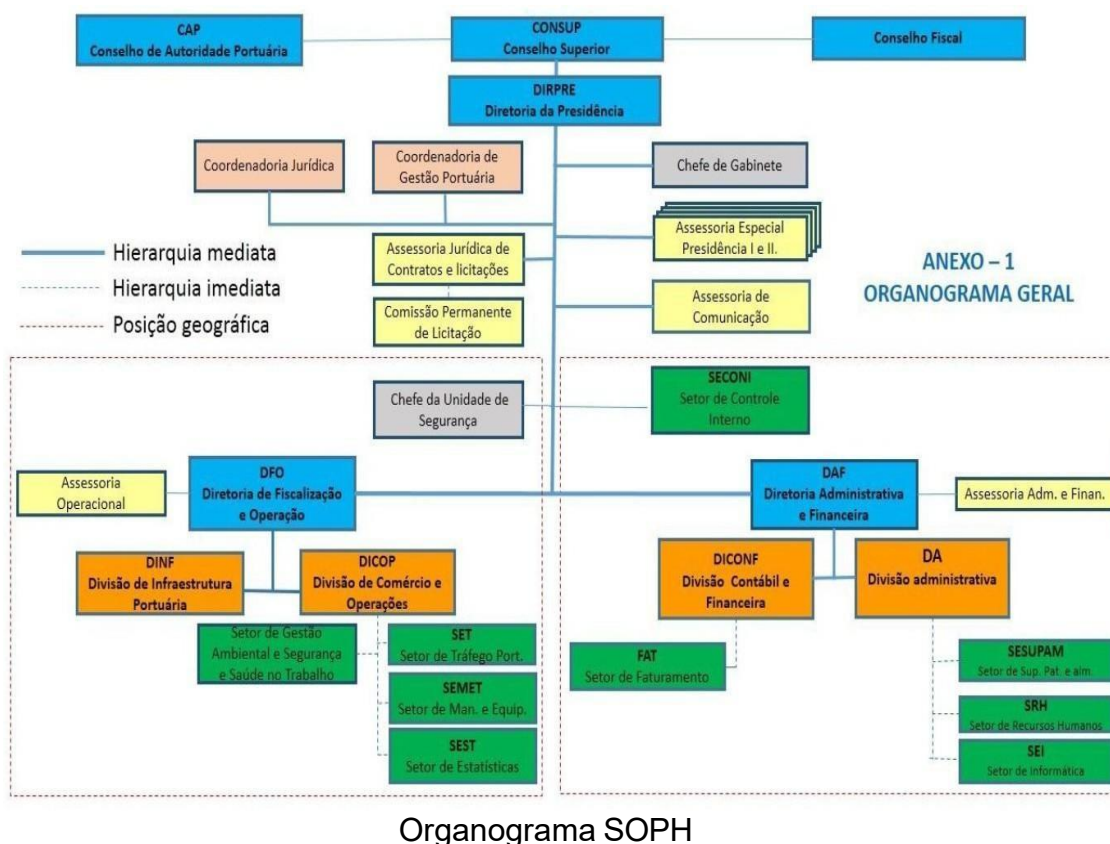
CAP
Conselho de Autoridade Portuária

CONSUP
Conselho Superior

Conselho Fiscal

DIRPRE
Diretoria da Presidência

Coordenadoria Jurídica

Coordenadoria de Gestão Portuária

Chefe de Gabinete

Assessoria Especial Presidência I e II.

Hierarquia mediata
Hierarquia imediata
Posição geográfica

Assessoria Jurídica de Contratos e licitações

Comissão Permanente de Licitação

ANEXO – 1
ORGANOGRAMA GERAL

Assessoria de Comunicação

Chefe da Unidade de Segurança

SECONI
Setor de Controle Interno

Assessoria Operacional

DFO
Diretoria de Fiscalização e Operação

DAF
Diretoria Administrativa e Financeira

Assessoria Adm. e Finan.

DINF
Divisão de Infraestrutura Portuária

DICOP
Divisão de Comércio e Operações

DICONF
Divisão Contábil e Financeira

DA
Divisão administrativa

Setor de Gestão Ambiental e Segurança e Saúde no Trabalho

SET
Setor de Tráfego Port.

SEMET
Setor de Man. e Equip.

SEST
Setor de Estatísticas

FAT
Setor de Faturamento

SESUPAM
Setor de Sup. Pat. e alm.

SRH
Setor de Recursos Humanos

SEI
Setor de Informática

Organograma SOPH